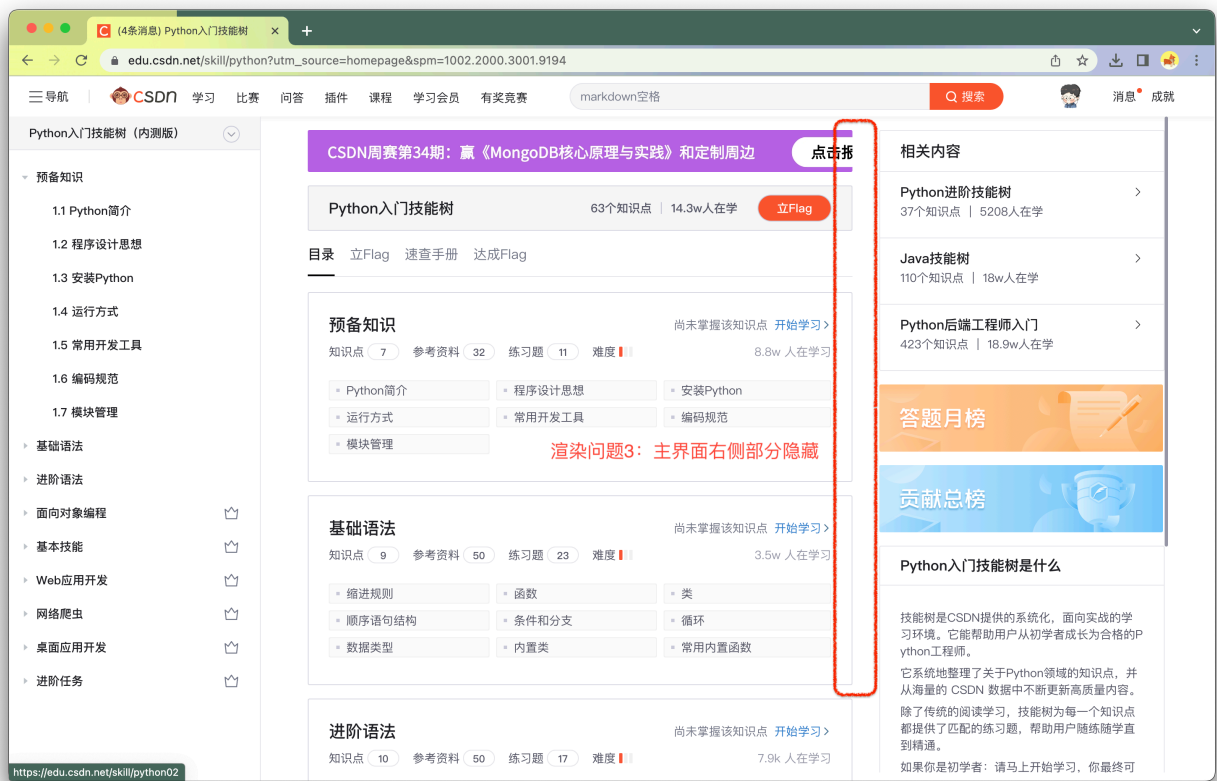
(4条消息) Python入门技能树
edu.csdn.net/skill/python?utm_source=homepage&spm=1002.2000.3001.9194

导航 CSDN 学习 比赛 问答 插件 课程 学习会员 有奖竞赛 markdown空格 搜索 消息 成就

Python入门技能树（内测版）

预备知识
1.1 Python简介
1.2 程序设计思想
1.3 安装Python
1.4 运行方式
1.5 常用开发工具
1.6 编码规范
1.7 模块管理
基础语法
进阶语法
面向对象编程
基本技能
Web应用开发
网络爬虫
桌面应用开发
进阶任务

CSDN周赛第34期：赢《MongoDB核心原理与实践》和定制周边 点击报

Python入门技能树 63个知识点 | 14.3w人在学 立Flag

目录 立Flag 速查手册 达成Flag

预备知识 尚未掌握该知识点 开始学习 >
知识点 7 参考资料 32 练习题 11 难度 8.8w 人在学习
Python简介 程序设计思想 安装Python
运行方式 常用开发工具 编码规范
模块管理

渲染问题3：主界面右侧部分隐藏

基础语法 尚未掌握该知识点 开始学习 >
知识点 9 参考资料 50 练习题 23 难度 3.5w 人在学习
缩进规则 函数 类
顺序语句结构 条件和分支 循环
数据类型 内置类 常用内置函数

进阶语法 尚未掌握该知识点 开始学习 >
知识点 10 参考资料 50 练习题 17 难度 7.9k 人在学习

相关内容
Python进阶技能树 37个知识点 | 5208人在学
Java技能树 110个知识点 | 18w人在学
Python后端工程师入门 423个知识点 | 18.9w人在学
答题月榜
贡献总榜

Python入门技能树是什么
技能树是CSDN提供的系统化，面向实战的学习环境。它能帮助用户从初学者成长为合格的Python工程师。
它系统地整理了关于Python领域的知识点，并从海量的 CSDN 数据中不断更新高质量内容。
除了传统的阅读学习，技能树为每一个知识点都提供了匹配的练习题，帮助用户随练随学直到精通。
如果你是初学者：请马上开始学习，你最终可

https://edu.csdn.net/skill/python02